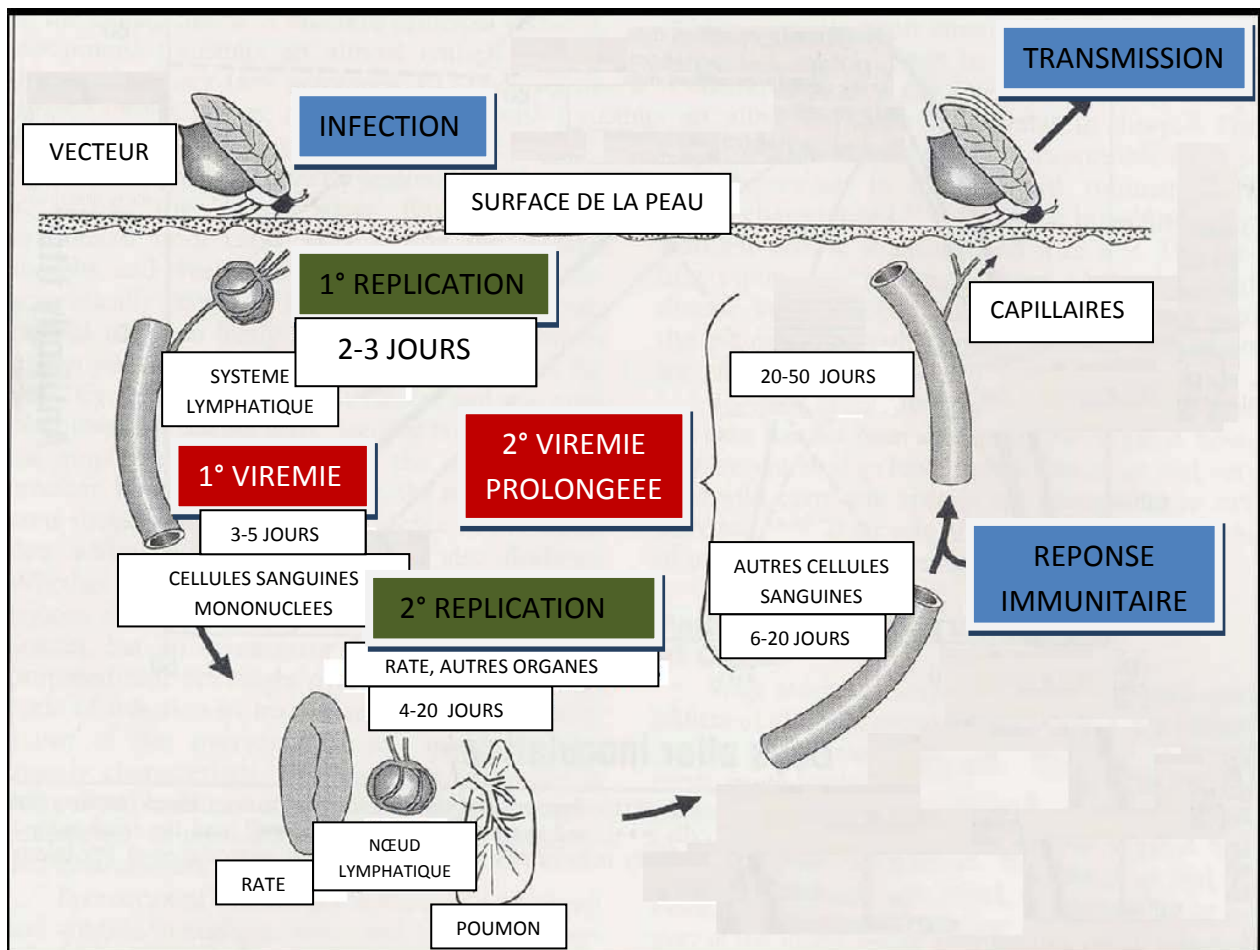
TRANSMISSION

VECTEUR

INFECTION

SURFACE DE LA PEAU

1° REPLICATION

2-3 JOURS

SYSTEME LYMPHATIQUE

CAPILLAIRES

20-50 JOURS

1° VIREMIE

2° VIREMIE PROLONGEEE

3-5 JOURS

CELLULES SANGUINES MONONUCLEES

2° REPLICATION

AUTRES CELLULES SANGUINES

6-20 JOURS

REPONSE IMMUNITAIRE

RATE, AUTRES ORGANES

4-20 JOURS

NŒUD LYMPHATIQUE

RATE

POUMON